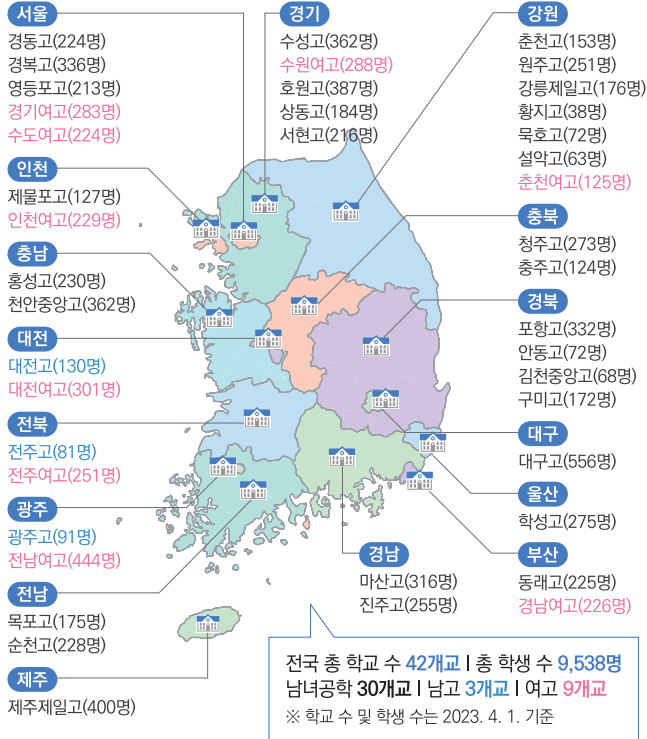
서울
경동고(224명)
경복고(336명)
영등포고(213명)
경기여고(283명)
수도여고(224명)

경기
수성고(362명)
수원여고(288명)
호원고(387명)
상동고(184명)
서현고(216명)

강원
춘천고(153명)
원주고(251명)
강릉제일고(176명)
황지고(38명)
묵호고(72명)
설악고(63명)
춘천여고(125명)

인천
제물포고(127명)
인천여고(229명)

충남
홍성고(230명)
천안중앙고(362명)

충북
청주고(273명)
충주고(124명)

경북
포항고(332명)
안동고(72명)
김천중앙고(68명)
구미고(172명)

대전
대전고(130명)
대전여고(301명)

전북
전주고(81명)
전주여고(251명)

대구
대구고(556명)

울산
학성고(275명)

광주
광주고(91명)
전남여고(444명)

부산
동래고(225명)
경남여고(226명)

경남
마산고(316명)
진주고(255명)

전남
목포고(175명)
순천고(228명)

제주
제주제일고(400명)

전국 총 학교 수 42개교 I 총 학생 수 9,538명
남녀공학 30개교 I 남고 3개교 I 여고 9개교
※ 학교 수 및 학생 수는 2023. 4. 1. 기준